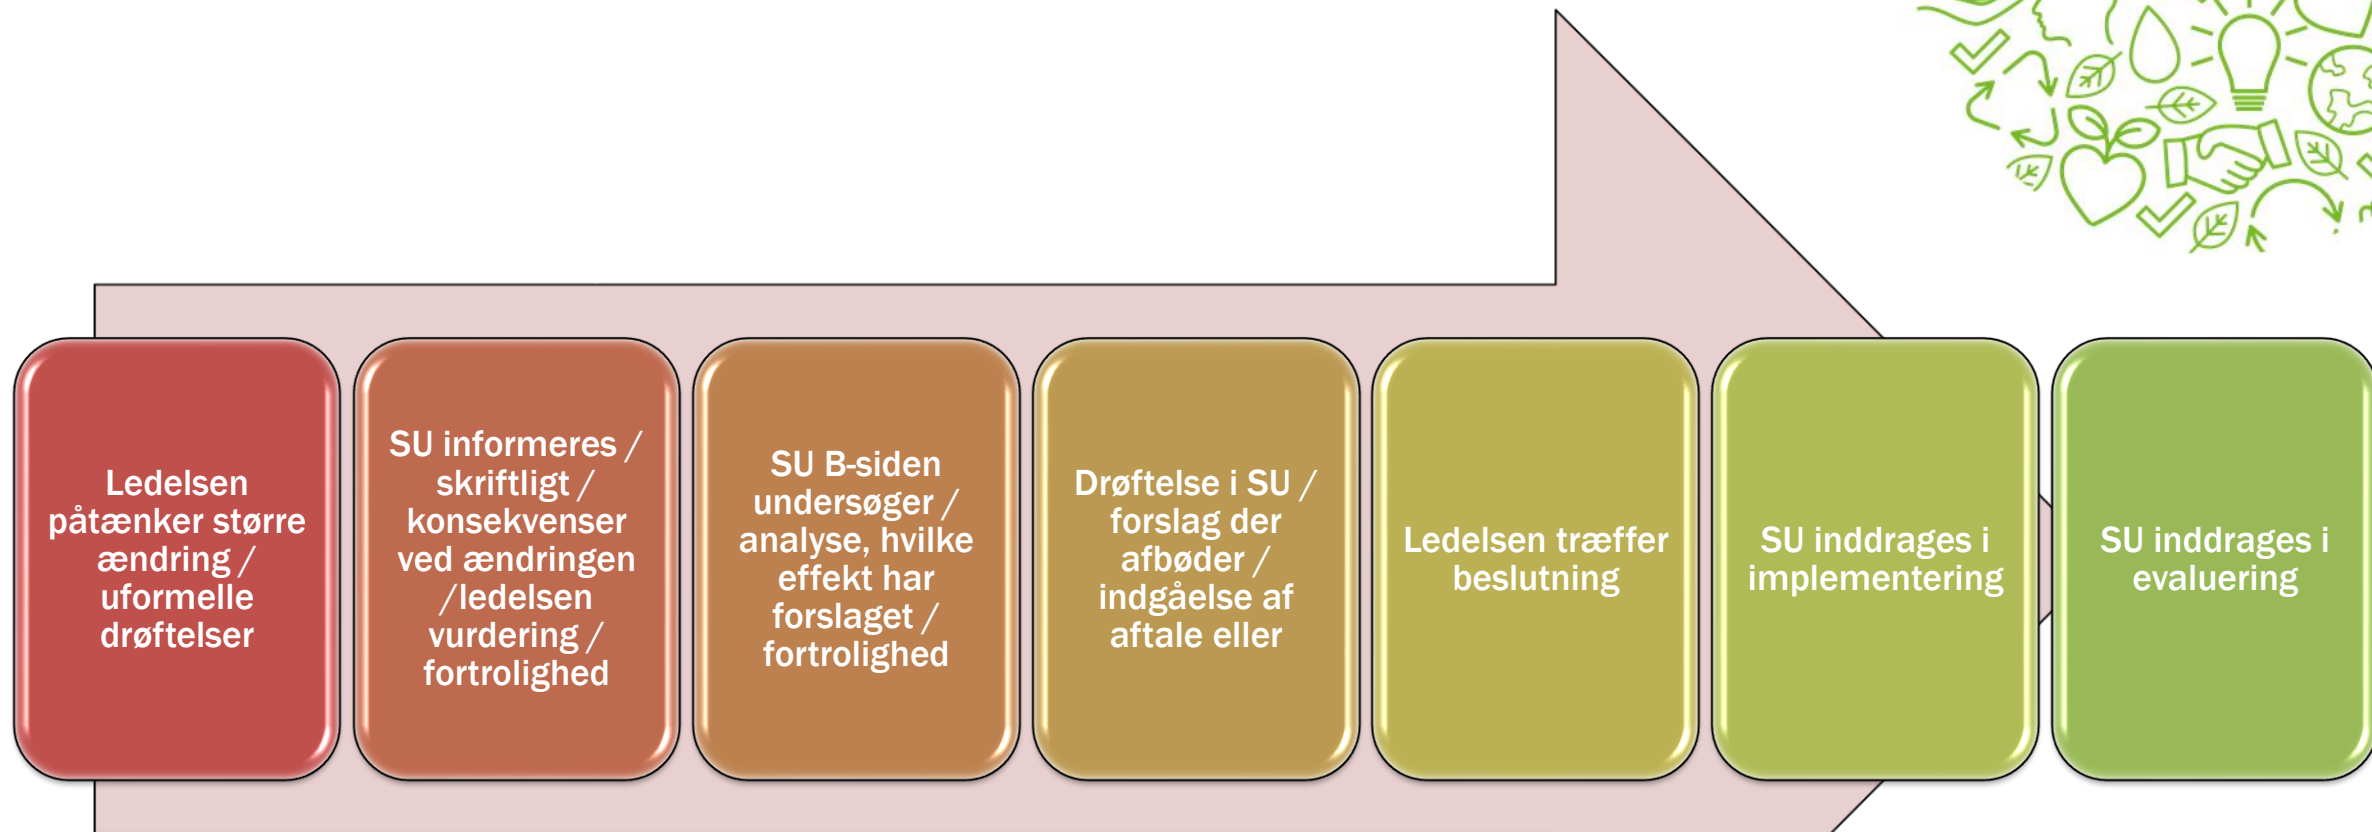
Ledelsen påtænker større ændring / uformelle drøftelser

SU informeres / skriftligt / konsekvenser ved ændringen /ledelsen vurdering / fortrolighed

SU B-siden undersøger / analyse, hvilke effekt har forslaget / fortrolighed

Drøftelse i SU / forslag der afbøder / indgåelse af aftale eller

Ledelsen træffer beslutning

SU inddrages i implementering

SU inddrages i evaluering